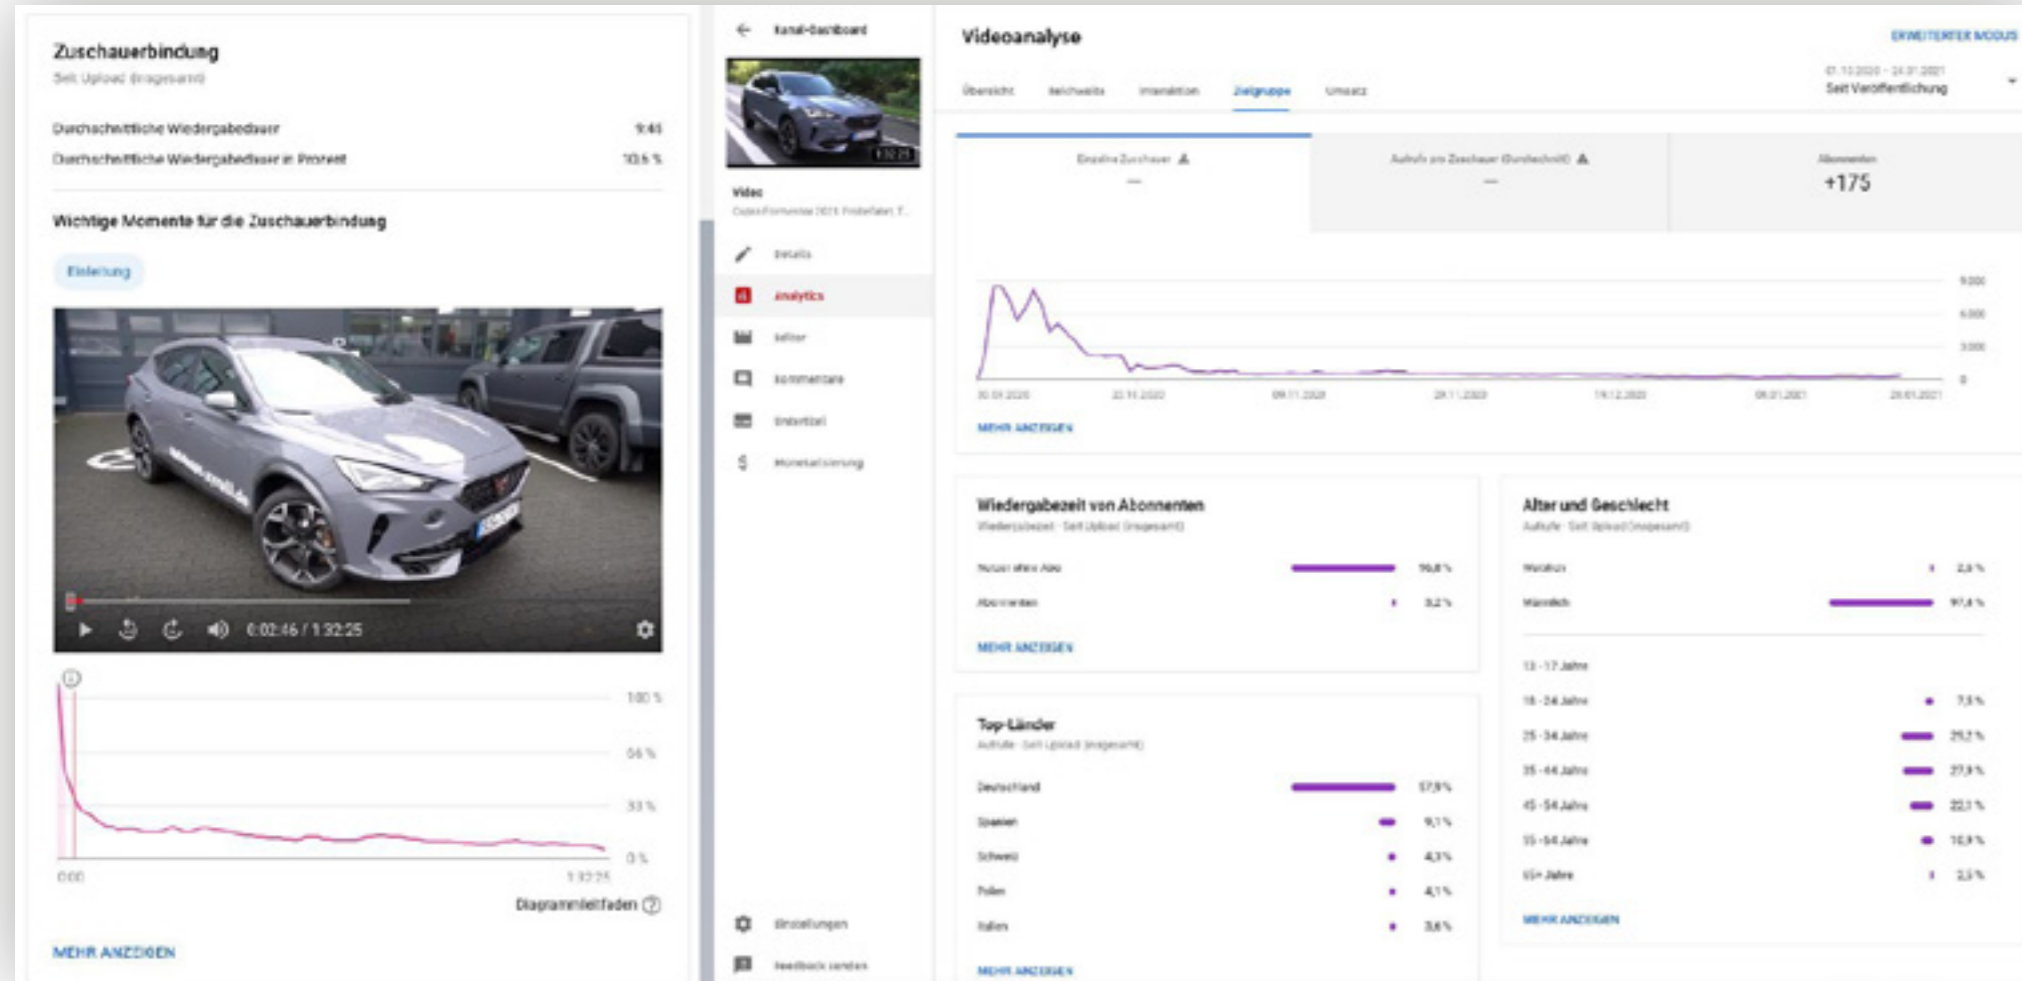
Zuschauerbindung
Seit Upload (insgesamt)

Durchschnittliche Wiedergabedauer 9:45
Durchschnittliche Wiedergabedauer in Prozent 10,6 %

Wichtige Momente für die Zuschauerbindung

Einleitung

0:02:46 / 1:32:25

100 %
66 %
33 %
0 %
0:00
1:32:25

Diagrammleitfaden

MEHR ANZEIGEN

Kanal-Dashboard

1:32:25

Video
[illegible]

Details
Analytics
Editor
Kommentare
Untertitel
Monetarisierung

Einstellungen
Feedback senden

Videoanalyse

ERWEITERTER MODUS

Übersicht Reichweite Interaktion Zielgruppe Umsatz

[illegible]
Seit Veröffentlichung

Einzelne Zuschauer
—
Aufrufe pro Zuschauer (Durchschnitt)
—
Abonnenten
+175

9.000
6.000
3.000
0

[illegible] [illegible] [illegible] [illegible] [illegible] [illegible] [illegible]

MEHR ANZEIGEN

Wiedergabezeit von Abonnenten
Wiedergabezeit · Seit Upload (insgesamt)

Nutzer ohne Abo 96,8 %
Abonnenten 3,2 %

MEHR ANZEIGEN

Top-Länder
Aufrufe · Seit Upload (insgesamt)

Deutschland 57,9 %
Spanien 9,1 %
Schweiz 4,3 %
Polen 4,1 %
Italien 3,6 %

MEHR ANZEIGEN

Alter und Geschlecht
Aufrufe · Seit Upload (insgesamt)

Weiblich 2,6 %
Männlich 97,4 %

13 - 17 Jahre
18 - 24 Jahre 7,5 %
25 - 34 Jahre 29,2 %
35 - 44 Jahre 27,9 %
45 - 54 Jahre 22,1 %
55 - 64 Jahre 10,9 %
65+ Jahre 2,5 %

MEHR ANZEIGEN